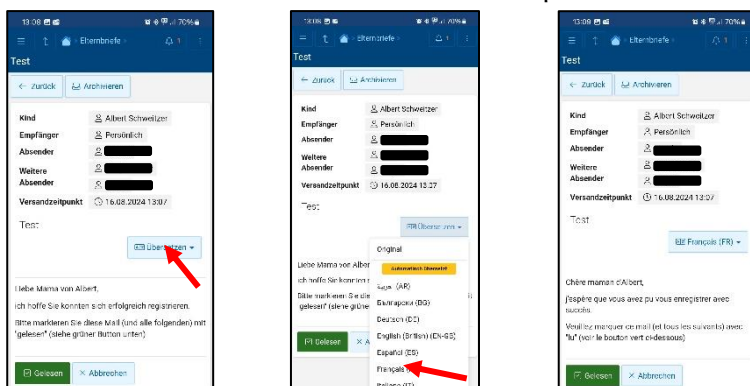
13:08 70%

Elternbriefe 1

Test

← Zurück Archivieren

Kind Albert Schweitzer
Empfänger Persönlich
Absender
Weitere Absender
Versandzeitpunkt 16.08.2024 13:07

Test

Übersetzen

Liebe Mama von Albert,

ich hoffe Sie konnten sich erfolgreich registrieren.

Bitte markieren Sie diese Mail (und alle folgenden) mit "gelesen" (siehe grüner Button unten)

Gelesen × Abbrechen

13:08 70%

Elternbriefe 1

Test

← Zurück Archivieren

Kind Albert Schweitzer
Empfänger Persönlich
Absender
Weitere Absender
Versandzeitpunkt 16.08.2024 13:27

Test

Übersetzen

Original
Automatisch übersetzt
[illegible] (AR)
Български (BG)
Deutsch (DE)
English (British) (EN-GB)
Español (ES)
Français
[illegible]

Liebe Mama von Alber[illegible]
ich hoffe Sie konnten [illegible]
Bitte markieren Sie d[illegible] "gelesen" (siehe grüne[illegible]

Gelesen × A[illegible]

13:09 70%

Elternbriefe 1

Test

← Zurück Archivieren

Kind Albert Schweitzer
Empfänger Persönlich
Absender
Weitere Absender
Versandzeitpunkt 16.08.2024 13:07

Test

Français (FR)

Chère maman d'Albert,

J'espère que vous avez pu vous enregistrer avec succès.

Veuillez marquer ce mail (et tous les suivants) avec "lu" (voir le bouton vert ci-dessous)

Gelesen × Abbrechen